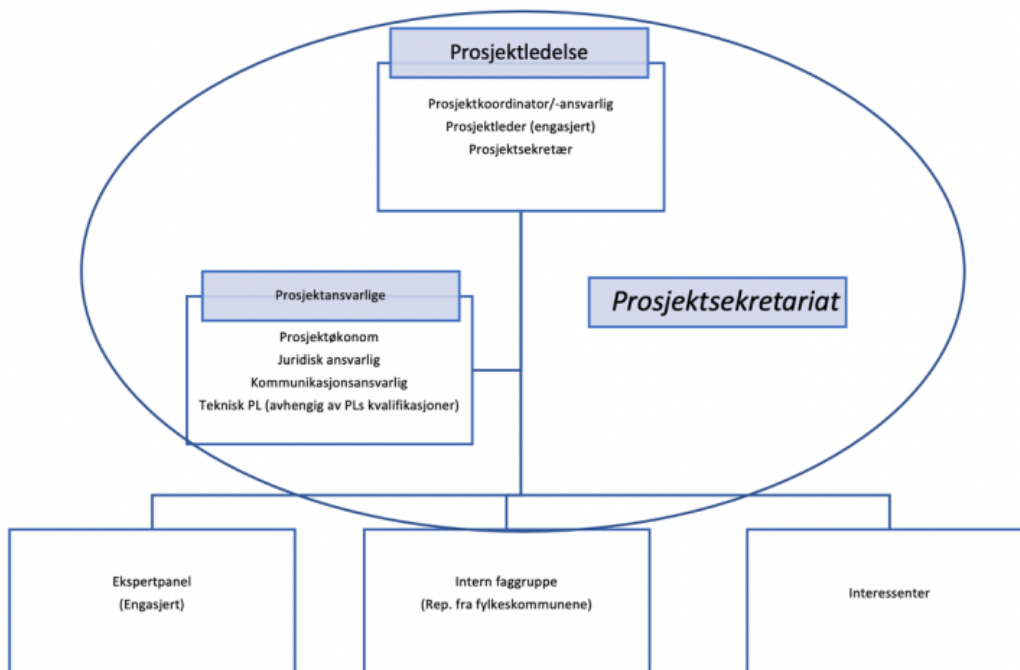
Prosjektledelse

Prosjektkoordinator/-ansvarlig
Prosjektleder (engasjert)
Prosjektsekretær

Prosjektansvarlige

Prosjektøkonom
Juridisk ansvarlig
Kommunikasjonsansvarlig
Teknisk PL (avhengig av PLs kvalifikasjoner)

Prosjektsekretariat

Ekspertpanel
(Engasjert)

Intern faggruppe
(Rep. fra fylkeskommunene)

Interessenter